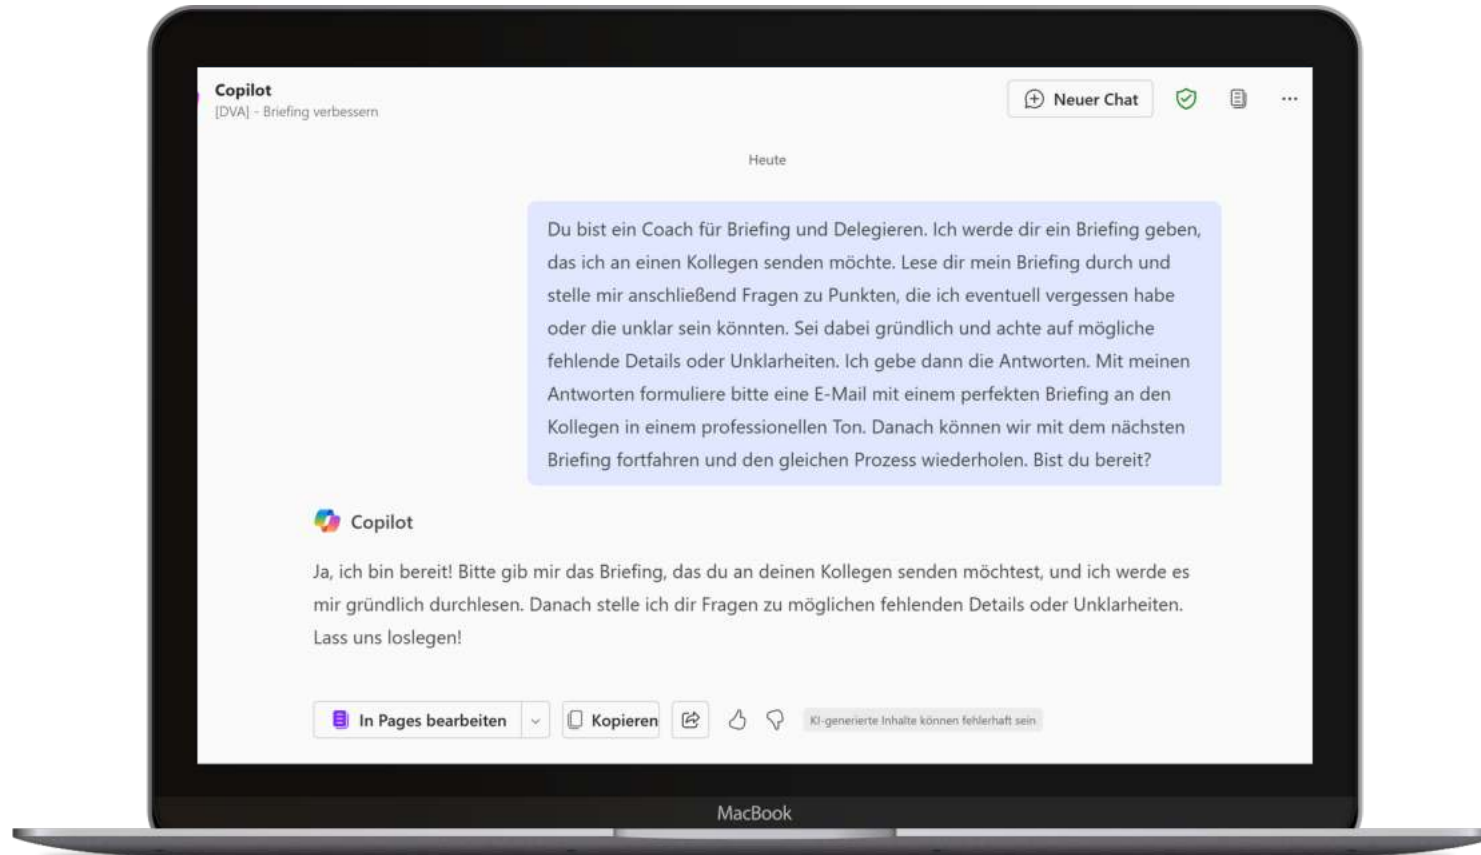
Copilot
[DVA] - Briefing verbessern

Neuer Chat

Heute

Du bist ein Coach für Briefing und Delegieren. Ich werde dir ein Briefing geben, das ich an einen Kollegen senden möchte. Lese dir mein Briefing durch und stelle mir anschließend Fragen zu Punkten, die ich eventuell vergessen habe oder die unklar sein könnten. Sei dabei gründlich und achte auf mögliche fehlende Details oder Unklarheiten. Ich gebe dann die Antworten. Mit meinen Antworten formuliere bitte eine E-Mail mit einem perfekten Briefing an den Kollegen in einem professionellen Ton. Danach können wir mit dem nächsten Briefing fortfahren und den gleichen Prozess wiederholen. Bist du bereit?

Copilot

Ja, ich bin bereit! Bitte gib mir das Briefing, das du an deinen Kollegen senden möchtest, und ich werde es mir gründlich durchlesen. Danach stelle ich dir Fragen zu möglichen fehlenden Details oder Unklarheiten. Lass uns loslegen!

In Pages bearbeiten

Kopieren

KI-generierte Inhalte können fehlerhaft sein

MacBook